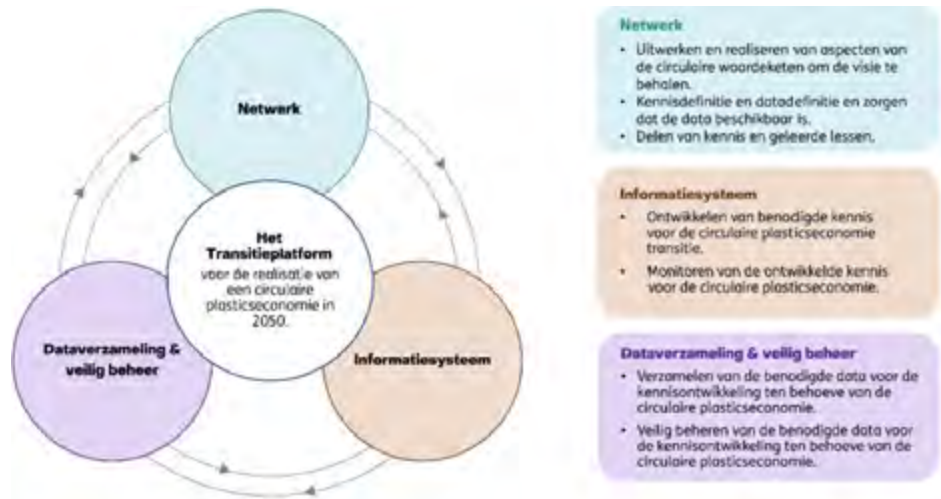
Netwerk

Het Transitieplatform
voor de realisatie van een circulaire plasticseconomie in 2050.

Dataverzameling & veilig beheer

Informatiesysteem

Netwerk
- Uitwerken en realiseren van aspecten van de circulaire waardeketen om de visie te behalen.
- Kennisdefinitie en datadefinitie en zorgen dat de data beschikbaar is.
- Delen van kennis en geleerde lessen.

Informatiesysteem
- Ontwikkelen van benodigde kennis voor de circulaire plasticseconomie transitie.
- Monitoren van de ontwikkelde kennis voor de circulaire plasticseconomie.

Dataverzameling & veilig beheer
- Verzamelen van de benodigde data voor de kennisontwikkeling ten behoeve van de circulaire plasticseconomie.
- Veilig beheren van de benodigde data voor de kennisontwikkeling ten behoeve van de circulaire plasticseconomie.